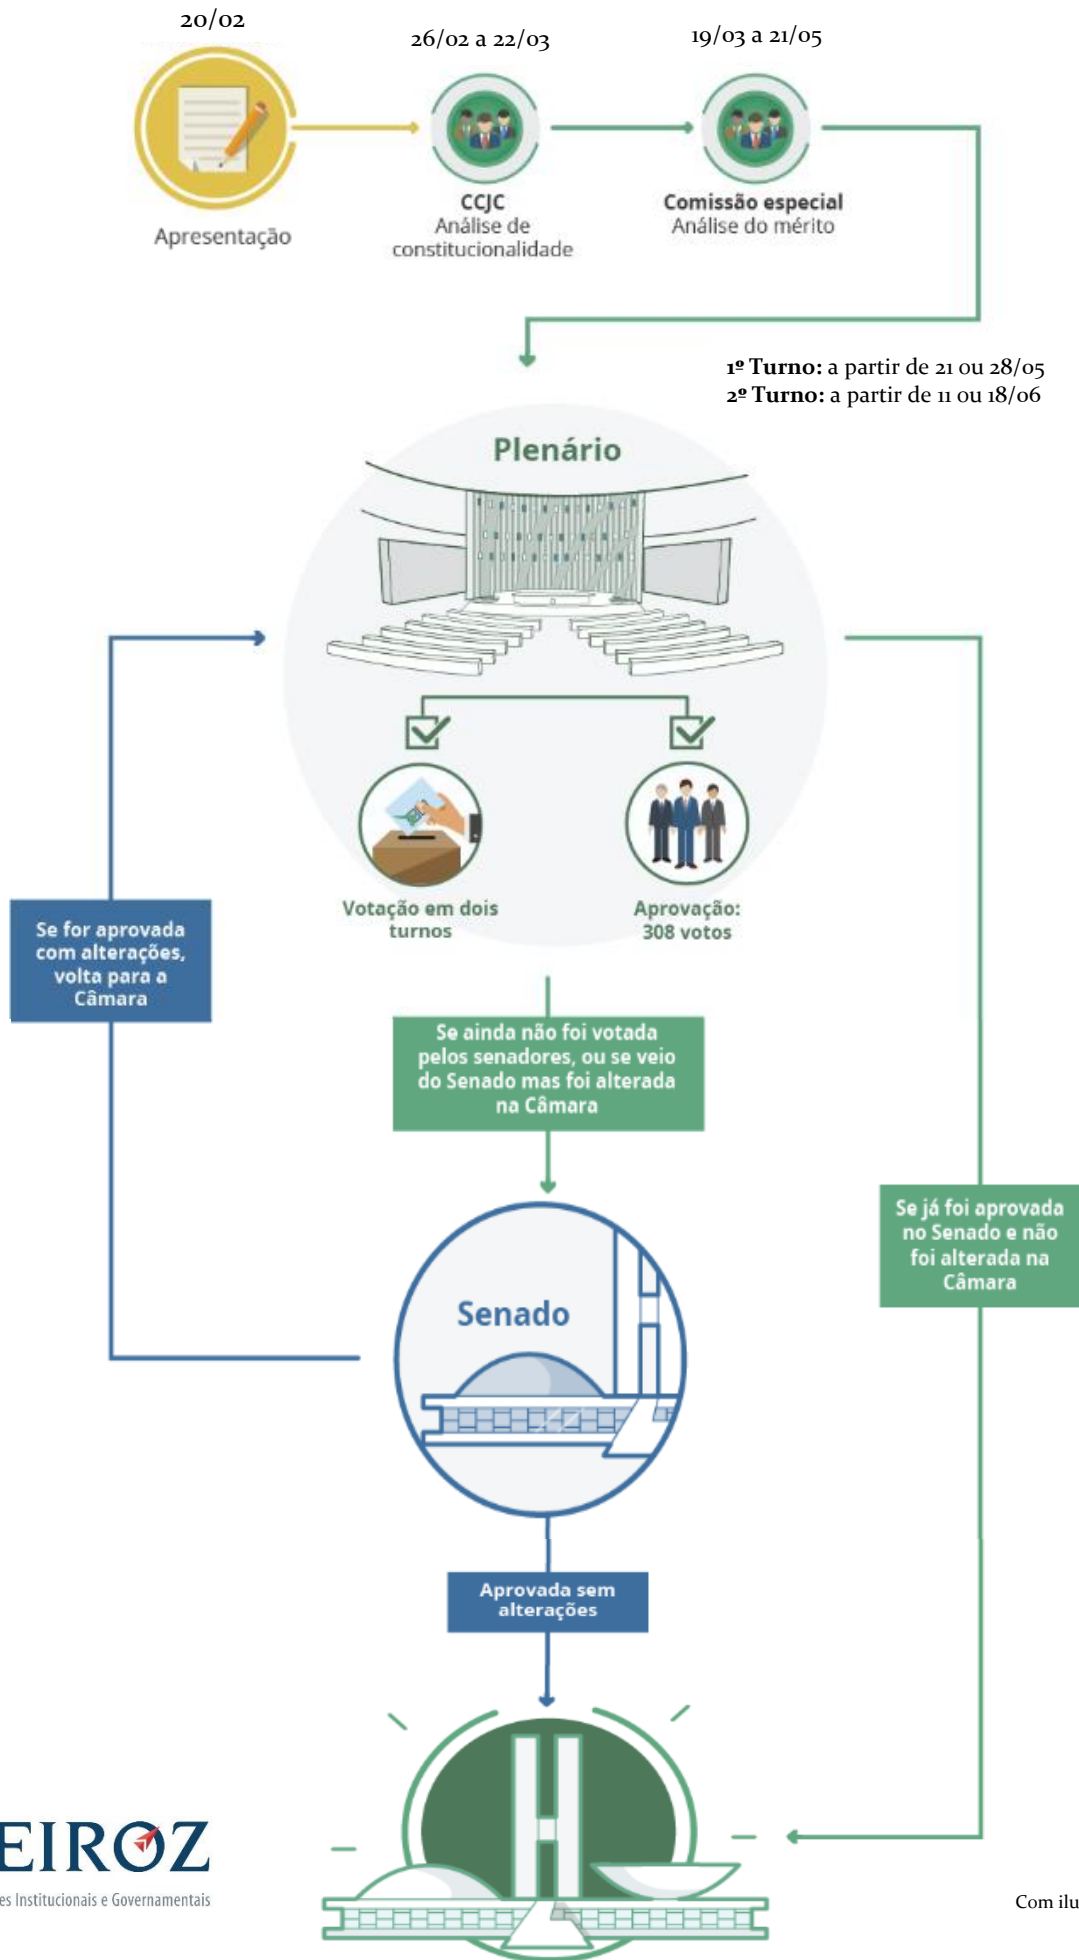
20/02

Apresentação

26/02 a 22/03

CCJC
Análise de constitucionalidade

19/03 a 21/05

Comissão especial
Análise do mérito

1º Turno: a partir de 21 ou 28/05
2º Turno: a partir de 11 ou 18/06

Plenário

Votação em dois turnos

Aprovação: 308 votos

Se for aprovada com alterações, volta para a Câmara

Se ainda não foi votada pelos senadores, ou se veio do Senado mas foi alterada na Câmara

Senado

Se já foi aprovada no Senado e não foi alterada na Câmara

Aprovada sem alterações

EIROZ
es Institucionais e Governamentais

Com ilu